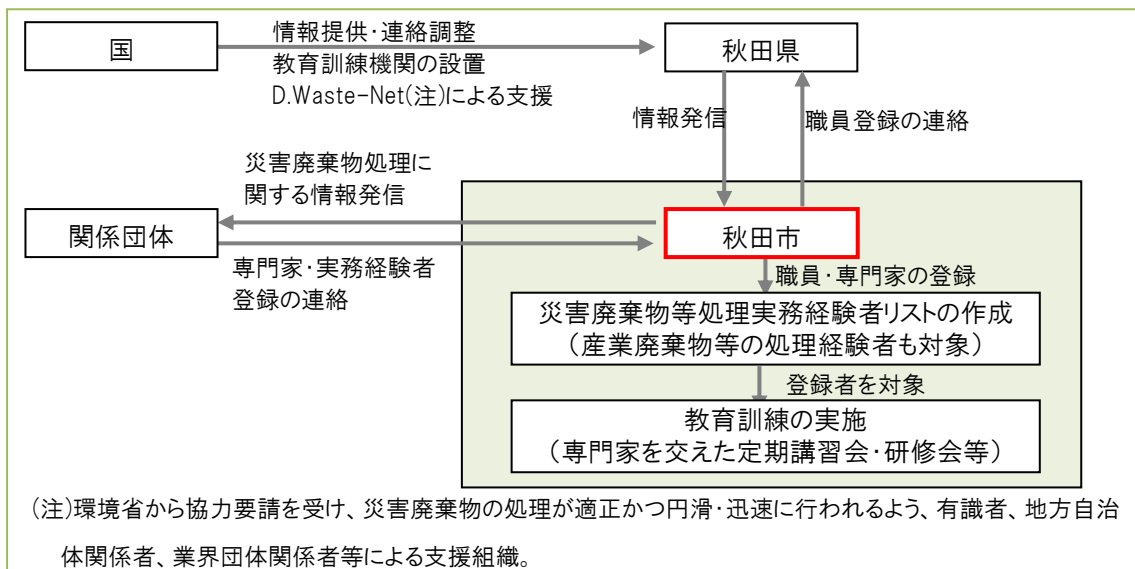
国

情報提供･連絡調整
教育訓練機関の設置
D.Waste-Net(注)による支援

秋田県

情報発信

職員登録の連絡

災害廃棄物処理に
関する情報発信

関係団体

秋田市

専門家･実務経験者
登録の連絡

職員･専門家の登録

災害廃棄物等処理実務経験者リストの作成
（産業廃棄物等の処理経験者も対象）

登録者を対象

教育訓練の実施
（専門家を交えた定期講習会･研修会等）

(注)環境省から協力要請を受け、災害廃棄物の処理が適正かつ円滑･迅速に行われるよう、有識者、地方自治体関係者、業界団体関係者等による支援組織。